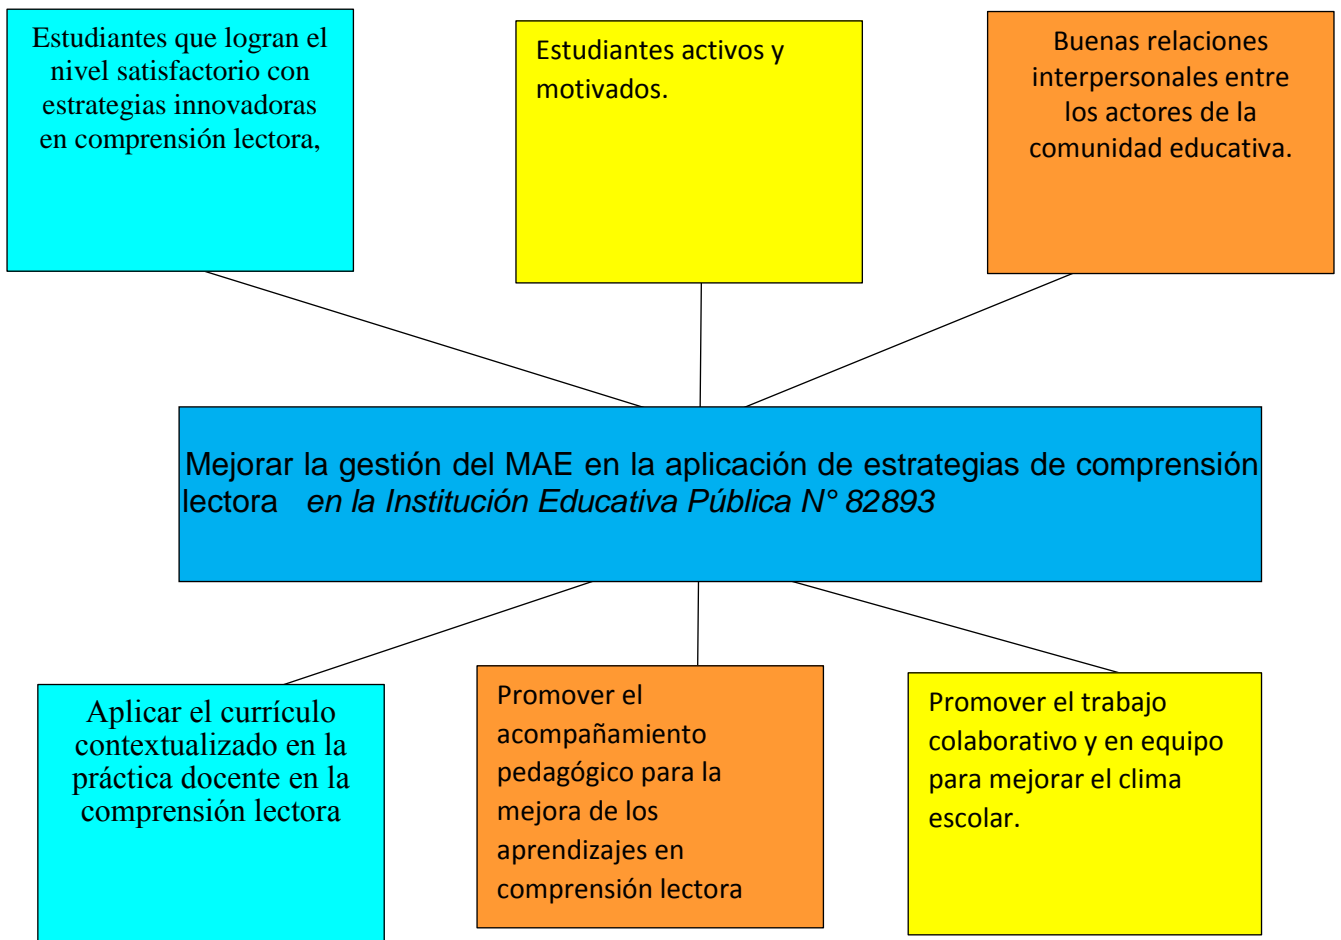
Estudiantes que logran el nivel satisfactorio con estrategias innovadoras en comprensión lectora,

Estudiantes activos y motivados.

Buenas relaciones interpersonales entre los actores de la comunidad educativa.

Mejorar la gestión del MAE en la aplicación de estrategias de comprensión lectora en la Institución Educativa Pública N° 82893

Aplicar el currículo contextualizado en la práctica docente en la comprensión lectora

Promover el acompañamiento pedagógico para la mejora de los aprendizajes en comprensión lectora

Promover el trabajo colaborativo y en equipo para mejorar el clima escolar.